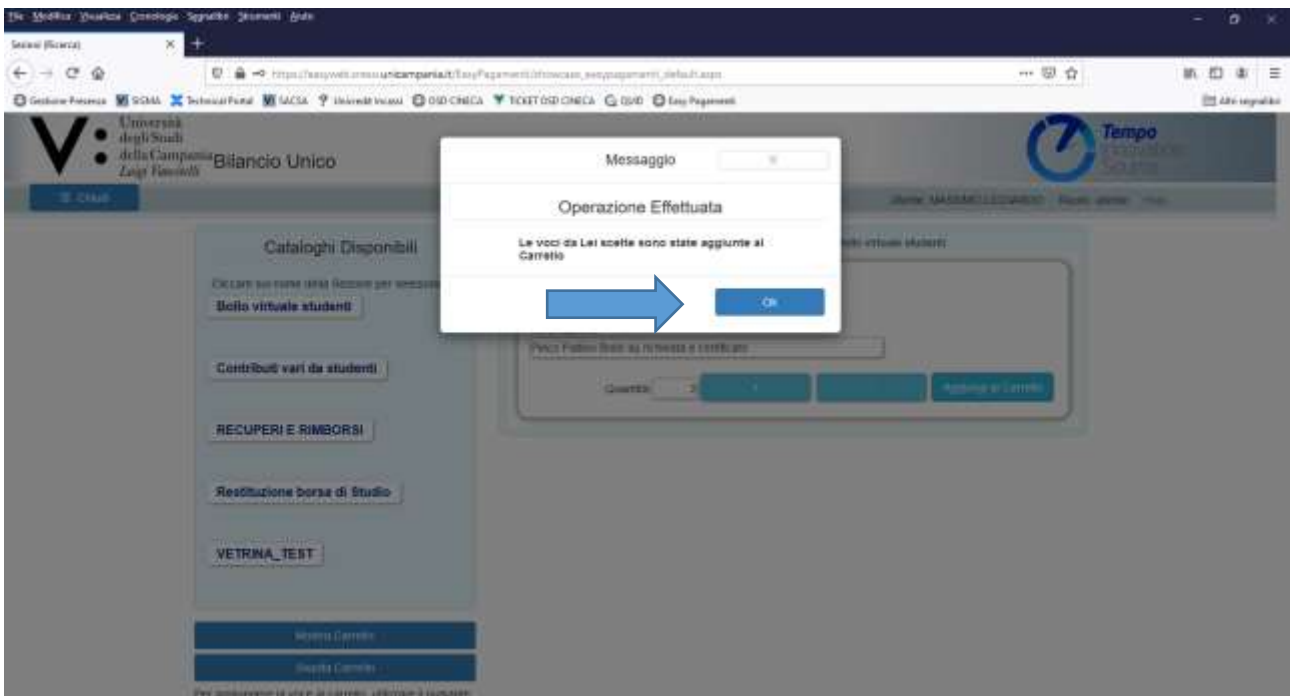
File Modifica Visualizza Cronologia Segnalibri Strumenti Aiuto

Sessioni (Ricerca)

https://easyweb.sresu.unicampania.it/EasyPagamenti/showcase_easypagamenti_default.aspx

Gestione Presenze SIGMA Technical Portal SACSA Università Incassi OSD CINECA TICKET OSD CINECA QUID Easy Pagamenti

Altri segnalibri

Università degli Studi della Campania Luigi Vanvitelli

Bilancio Unico

Tempo

Chiudi

Utente: MASSIMO LEONARDO

Cataloghi Disponibili

Cliccare sul nome della Sezione per selezionare

Bollo virtuale studenti

Contributi vari da studenti

RECUPERI E RIMBORSI

Restituzione borsa di Studio

VETRINA_TEST

Mostra Carrello

Svuota Carrello

Bollo virtuale studenti

Pezzo Fisso Bollo su richiesta e certificato

Quantità 1

Aggiungi al Carrello

Messaggio

×

Operazione Effettuata

Le voci da Lei scelte sono state aggiunte al Carrello

Ok